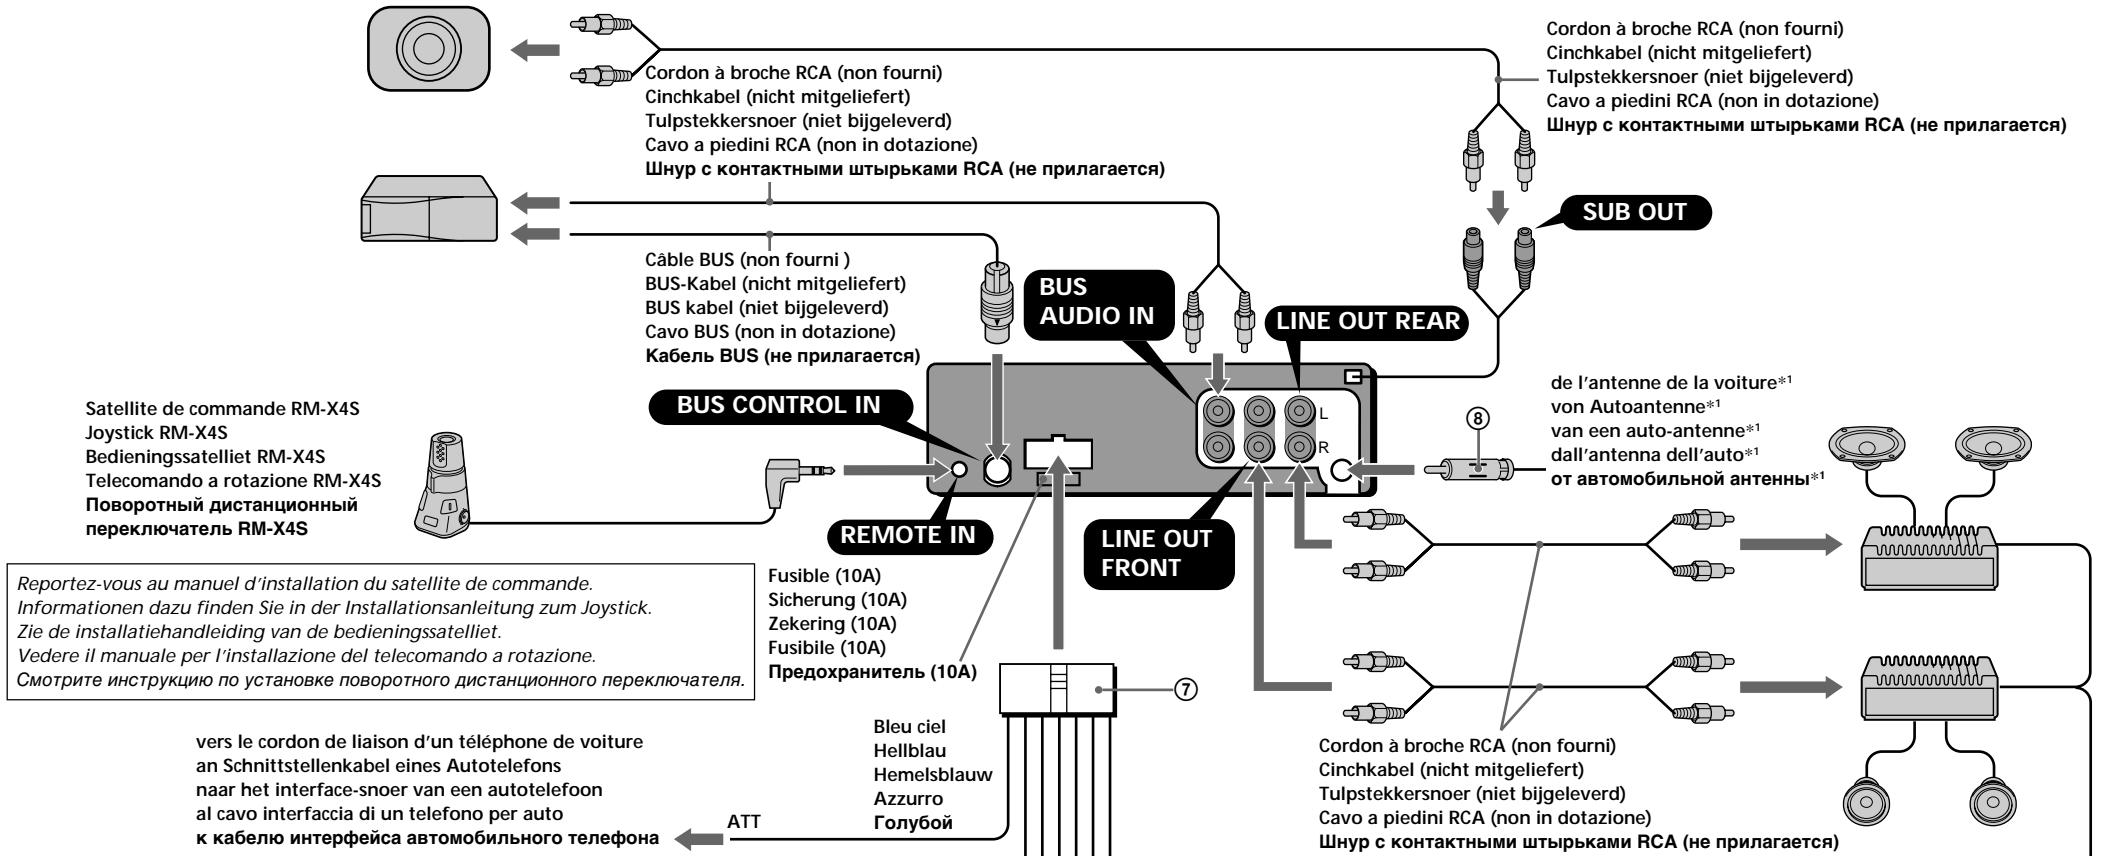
Cordon à broche RCA (non fourni)
Cinchkabel (nicht mitgeliefert)
Tulpstekkersnoer (niet bijgeleverd)
Cavo a piedini RCA (non in dotazione)
Шнур с контактными штырьками RCA (не прилагается)

Cordon à broche RCA (non fourni)
Cinchkabel (nicht mitgeliefert)
Tulpstekkersnoer (niet bijgeleverd)
Cavo a piedini RCA (non in dotazione)
Шнур с контактными штырьками RCA (не прилагается)

SUB OUT

Câble BUS (non fourni )
BUS-Kabel (nicht mitgeliefert)
BUS kabel (niet bijgeleverd)
Cavo BUS (non in dotazione)
Кабель BUS (не прилагается)

BUS AUDIO IN

LINE OUT REAR

de l'antenne de la voiture*1
von Autoantenne*1
van een auto-antenne*1
dall'antenna dell'auto*1
от автомобильной антенны*1

Satellite de commande RM-X4S
Joystick RM-X4S
Bedieningssatelliet RM-X4S
Telecomando a rotazione RM-X4S
Поворотный дистанционный переключатель RM-X4S

BUS CONTROL IN

L
R

8

REMOTE IN

LINE OUT FRONT

Reportez-vous au manuel d'installation du satellite de commande.
Informationen dazu finden Sie in der Installationsanleitung zum Joystick.
Zie de installatiehandleiding van de bedieningssatelliet.
Vedere il manuale per l'installazione del telecomando a rotazione.
Смотрите инструкцию по установке поворотного дистанционного переключателя.

Fusible (10A)
Sicherung (10A)
Zekering (10A)
Fusibile (10A)
Предохранитель (10A)

7

Bleu ciel
Hellblau
Hemelsblauw
Azzurro
Голубой

vers le cordon de liaison d'un téléphone de voiture
an Schnittstellenkabel eines Autotelefons
naar het interface-snoer van een autotelefoon
al cavo interfaccia di un telefono per auto
к кабелю интерфейса автомобильного телефона

ATT

Cordon à broche RCA (non fourni)
Cinchkabel (nicht mitgeliefert)
Tulpstekkersnoer (niet bijgeleverd)
Cavo a piedini RCA (non in dotazione)
Шнур с контактными штырьками RCA (не прилагается)